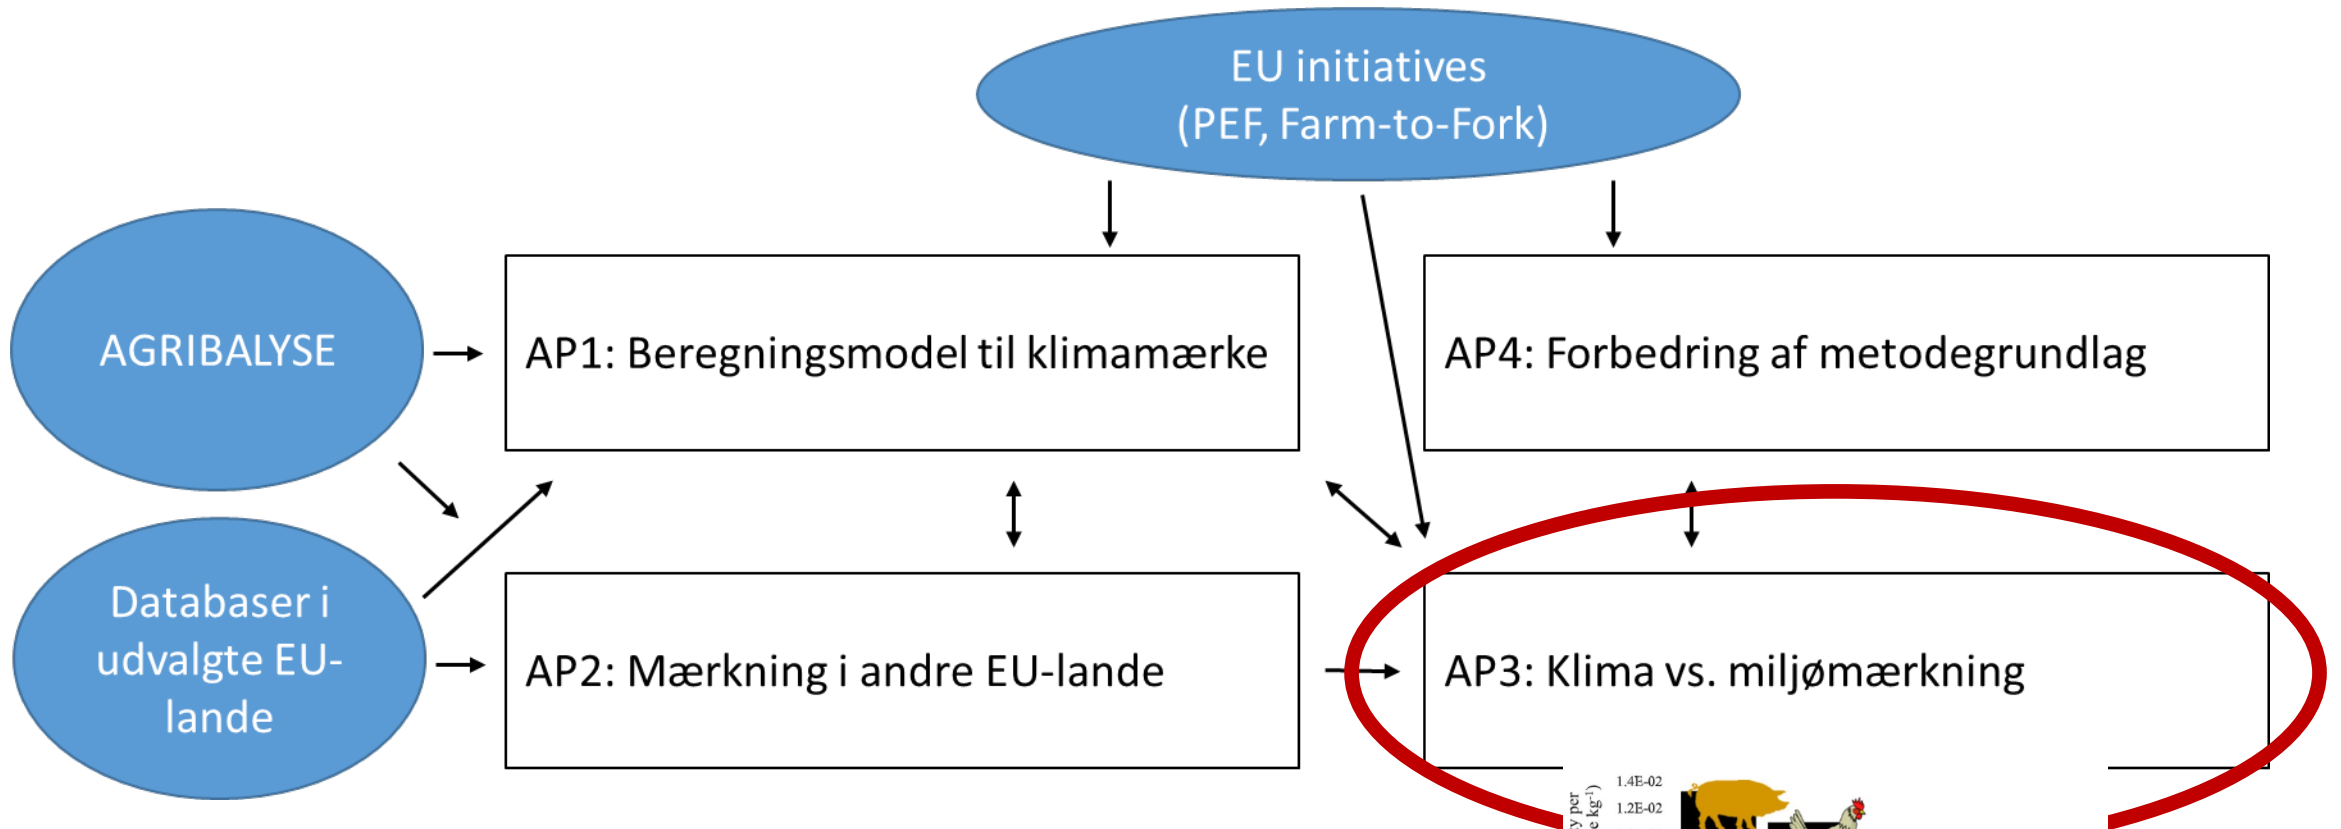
EU initiatives
(PEF, Farm-to-Fork)

AGRIBALYSE

AP1: Beregningsmodel til klimamærke

AP4: Forbedring af metodegrundlag

Databaser i udvalgte EU-lande

AP2: Mærkning i andre EU-lande

AP3: Klima vs. miljømærkning

1.4E-02
1.2E-02
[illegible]y per
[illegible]e kg⁻¹)